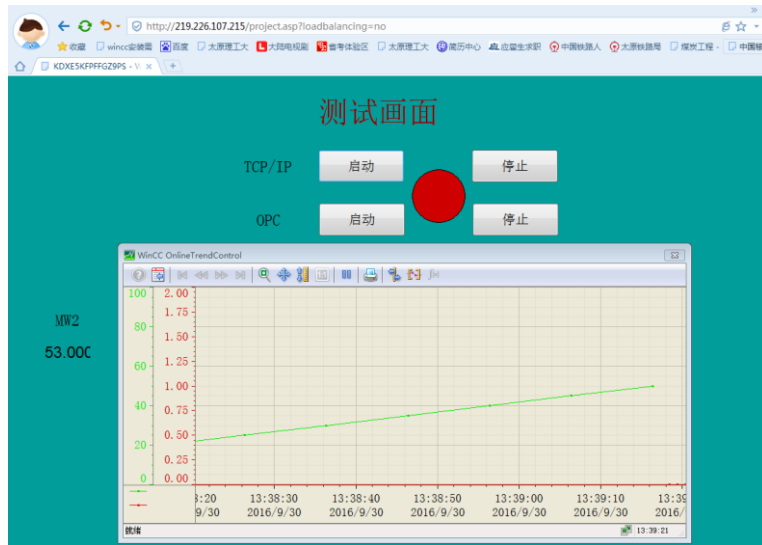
http://219.226.107.215/project.asp?loadbalancing=no

收藏 wincc安装图 百度 太原理工大 大同电视剧 省考体验区 太原理工大 简历中心 应届生求职 中国铁路人 太原铁路局 煤炭工程 中国煤

KDXE5KFPFFGZ9PS - V ×

测试画面

TCP/IP 启动 停止

OPC 启动 停止

MW2

53.000

WinCC OnlineTrendControl

| 100 | 2.00 |
|---|---|
| | 1.75 |
| 80 | 1.50 |
| | 1.25 |
| 60 | 1.00 |
| | 0.75 |
| 40 | 0.50 |
| 20 | 0.25 |
| 0 | 0.00 |

:20 /9/30 | 13:38:30 2016/9/30 | 13:38:40 2016/9/30 | 13:38:50 2016/9/30 | 13:39:00 2016/9/30 | 13:39:10 2016/9/30 | 13:39

就绪 13:39:21